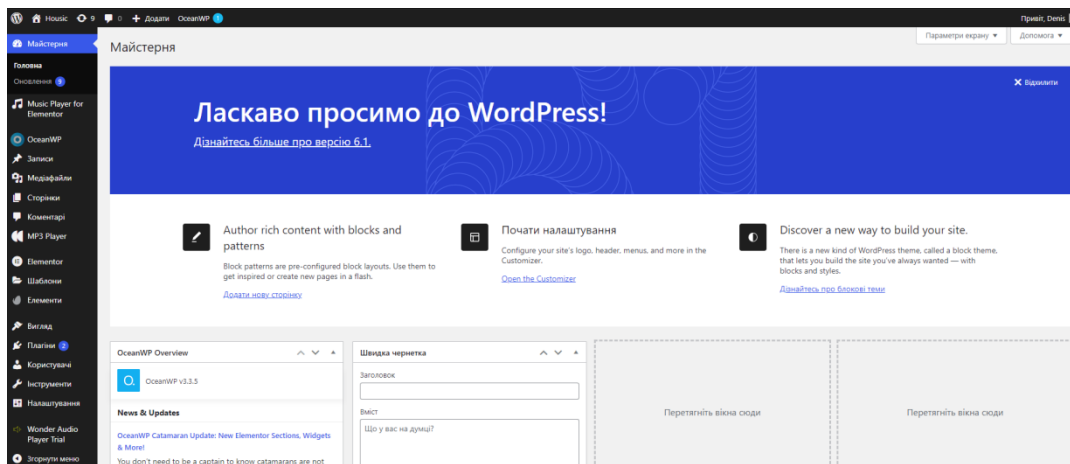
Housic 9 0 + Додати OceanWP 1

Привіт, Denis

Майстерня

Головна

Оновлення 3

Music Player for Elementor

OceanWP

Записи

Медіафайли

Сторінки

Коментарі

MP3 Player

Elementor

Шаблони

Елементи

Вигляд

Плагіни 2

Користувачі

Інструменти

Налаштування

Wonder Audio Player Trial

Згорнути меню

Майстерня

Параметри екрану ▼

Допомога ▼

Відхилити

Ласкаво просимо до WordPress!

Дізнайтесь більше про версію 6.1.

Author rich content with blocks and patterns

Block patterns are pre-configured block layouts. Use them to get inspired or create new pages in a flash.

Додати нову сторінку

Почати налаштування

Configure your site's logo, header, menus, and more in the Customizer.

Open the Customizer

Discover a new way to build your site.

There is a new kind of WordPress theme, called a block theme, that lets you build the site you've always wanted — with blocks and styles.

Дізнайтесь про блокові теми

OceanWP Overview

OceanWP v3.3.5

News & Updates

OceanWP Catamaran Update: New Elementor Sections, Widgets & More!

You don't need to be a captain to know catamarans are not

Швидка чернетка

Заголовок

Вміст

Що у вас на думці?

Перетягніть вікна сюди

Перетягніть вікна сюди